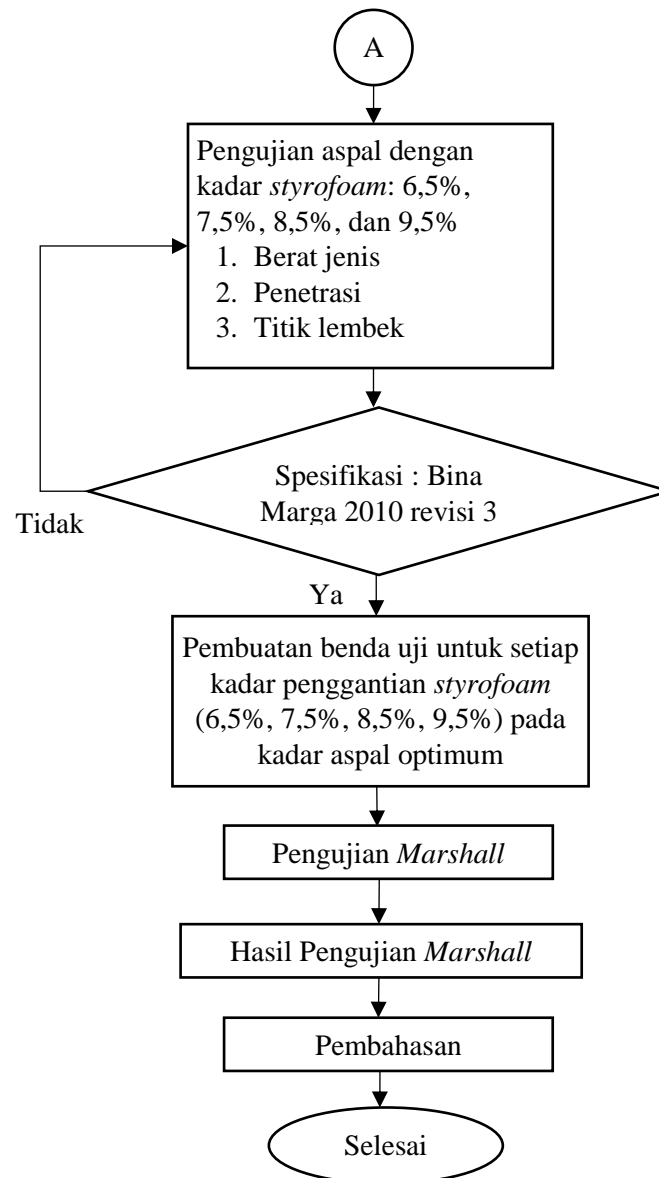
A

Pengujian aspal dengan kadar styrofoam: 6,5%, 7,5%, 8,5%, dan 9,5%
1. Berat jenis
2. Penetrasi
3. Titik lembek

Spesifikasi : Bina Marga 2010 revisi 3

Tidak

Ya

Pembuatan benda uji untuk setiap kadar penggantian styrofoam (6,5%, 7,5%, 8,5%, 9,5%) pada kadar aspal optimum

Pengujian Marshall

Hasil Pengujian Marshall

Pembahasan

Selesai